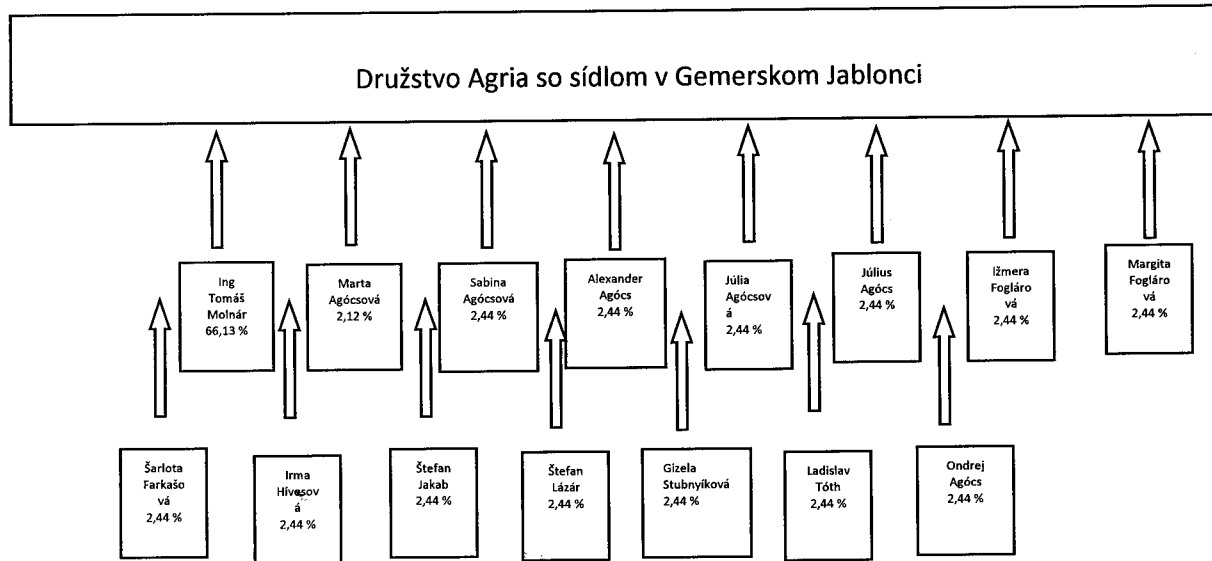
Družstvo Agria so sídlom v Gemerskom Jablonci

Ing Tomáš Molnár 66,13 %

Marta Agócsová 2,12 %

Sabina Agócsová 2,44 %

Alexander Agócs 2,44 %

Júlia Agócsová 2,44 %

Július Agócs 2,44 %

Ižmera Fogláro vá 2,44 %

Margita Fogláro vá 2,44 %

Šarlota Farkašo vá 2,44 %

Irma Hívesov á 2,44 %

Štefan Jakab 2,44 %

Štefan Lázár 2,44 %

Gizela Stubnyíková 2,44 %

Ladislav Tóth 2,44 %

Ondrej Agócs 2,44 %